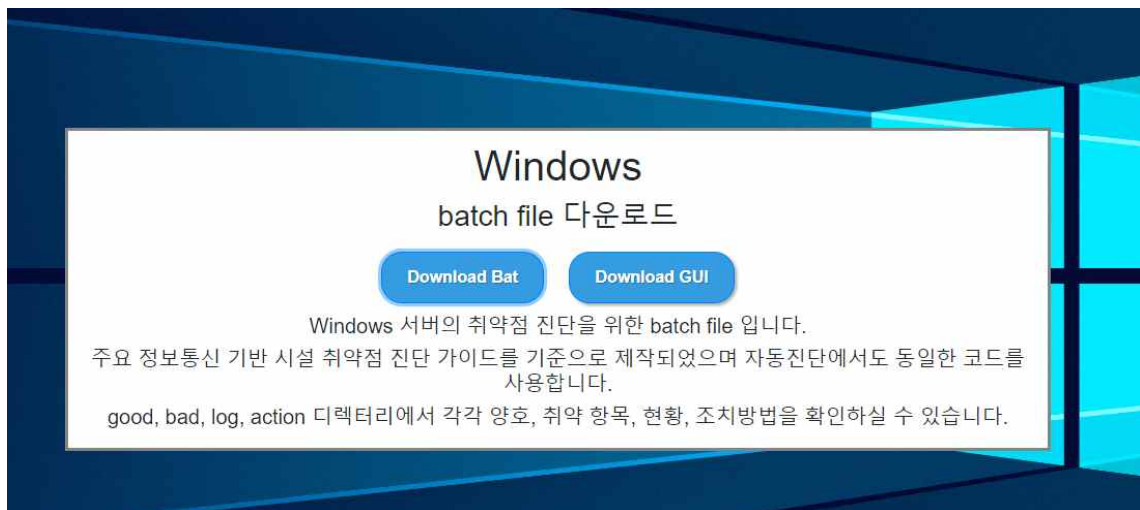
Windows

batch file 다운로드

Download Bat

Download GUI

Windows 서버의 취약점 진단을 위한 batch file 입니다.

주요 정보통신 기반 시설 취약점 진단 가이드를 기준으로 제작되었으며 자동진단에서도 동일한 코드를 사용합니다.

good, bad, log, action 디렉터리에서 각각 양호, 취약 항목, 현황, 조치방법을 확인하실 수 있습니다.